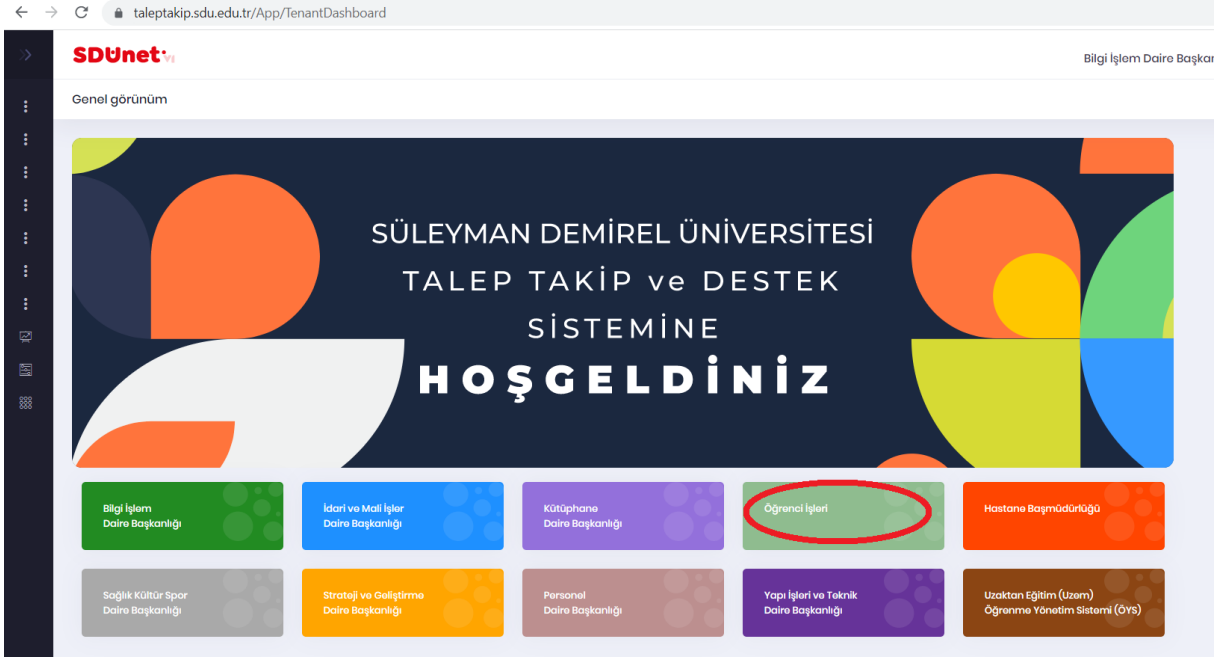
taleptakip.sdu.edu.tr/App/TenantDashboard

SDUnet

Bilgi İşlem Daire Başkan

Genel görünüm

SÜLEYMAN DEMİREL ÜNİVERSİTESİ
TALEP TAKİP ve DESTEK
SİSTEMİNE
HOŞGELDİNİZ

Bilgi İşlem Daire Başkanlığı

İdari ve Mali İşler Daire Başkanlığı

Kütüphane Daire Başkanlığı

Öğrenci İşleri

Hastane Başmüdürlüğü

Sağlık Kültür Spor Daire Başkanlığı

Strateji ve Geliştirme Daire Başkanlığı

Personel Daire Başkanlığı

Yapı İşleri ve Teknik Daire Başkanlığı

Uzaktan Eğitim (Uzem) Öğrenme Yönetim Sistemi (ÖYS)